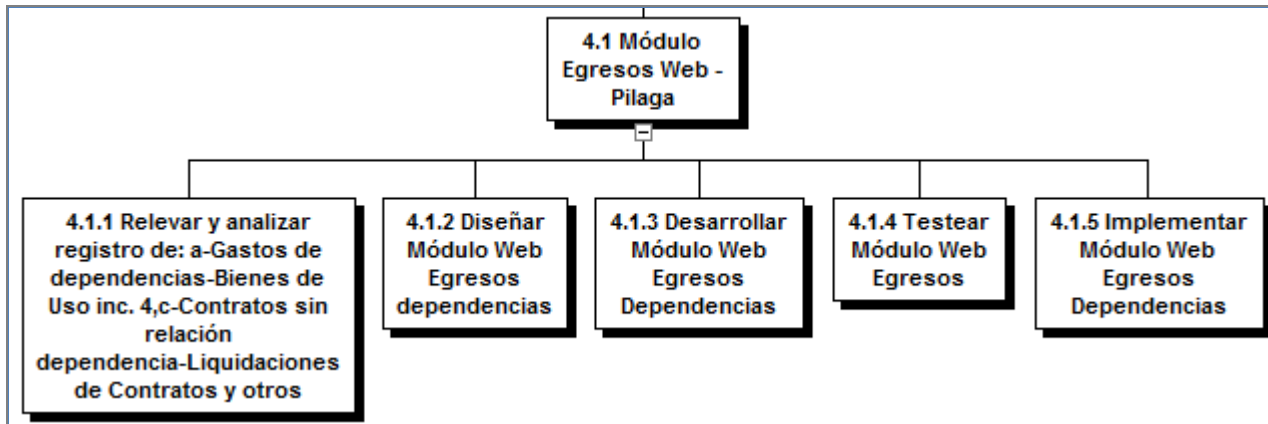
4.1 Módulo Egresos Web - Pilaga

4.1.1 Relevar y analizar registro de: a-Gastos de dependencias-Bienes de Uso inc. 4,c-Contratos sin relación dependencia-Liquidaciones de Contratos y otros

4.1.2 Diseñar Módulo Web Egresos dependencias

4.1.3 Desarrollar Módulo Web Egresos Dependencias

4.1.4 Testear Módulo Web Egresos

4.1.5 Implementar Módulo Web Egresos Dependencias